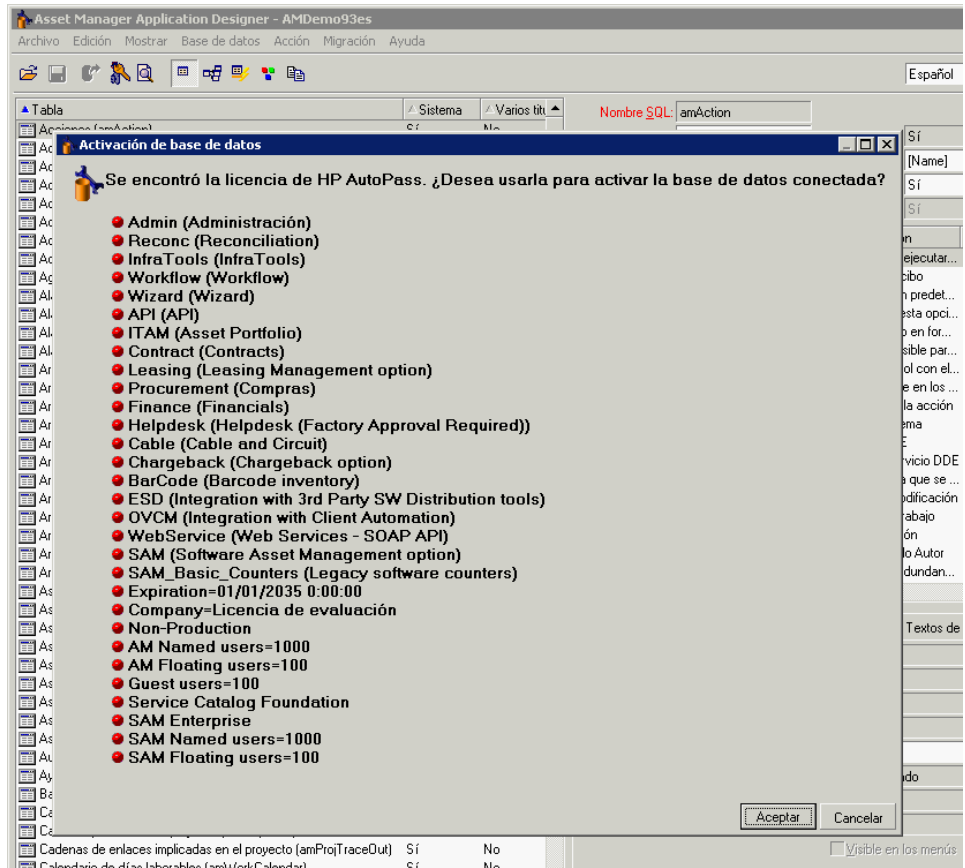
Asset Manager Application Designer - AMDemo93es

Archivo Edición Mostrar Base de datos Acción Migración Ayuda

Español

Tabla | Sistema | Varios títu

Nombre SQL: amAction

Acciones (amAction) Sí No

Sí
[Name]
Sí
Sí

Activación de base de datos

Se encontró la licencia de HP AutoPass. ¿Desea usarla para activar la base de datos conectada?

Admin (Administración)
Reconc (Reconciliation)
InfraTools (InfraTools)
Workflow (Workflow)
Wizard (Wizard)
API (API)
ITAM (Asset Portfolio)
Contract (Contracts)
Leasing (Leasing Management option)
Procurement (Compras)
Finance (Financials)
Helpdesk (Helpdesk (Factory Approval Required))
Cable (Cable and Circuit)
Chargeback (Chargeback option)
BarCode (Barcode inventory)
ESD (Integration with 3rd Party SW Distribution tools)
OVCM (Integration with Client Automation)
WebService (Web Services - SOAP API)
SAM (Software Asset Management option)
SAM_Basic_Counters (Legacy software counters)
Expiration=01/01/2035 0:00:00
Company=Licencia de evaluación
Non-Production
AM Named users=1000
AM Floating users=100
Guest users=100
Service Catalog Foundation
SAM Enterprise
SAM Named users=1000
SAM Floating users=100

Aceptar Cancelar

ejecutar...
cibo
n predet...
esta opci...
o en for...
sible par...
ol con el...
e en los ...
la acción
ema
rvicio DDE
a que se ...
odificación
rabajo
ón
lo Autor
dundan...
Textos de
ado

Cadenas de enlaces implicadas en el proyecto (amProjTraceOut) Sí No
Calendario de días laborables (amWorkCalendar) Sí No

Visible en los menús